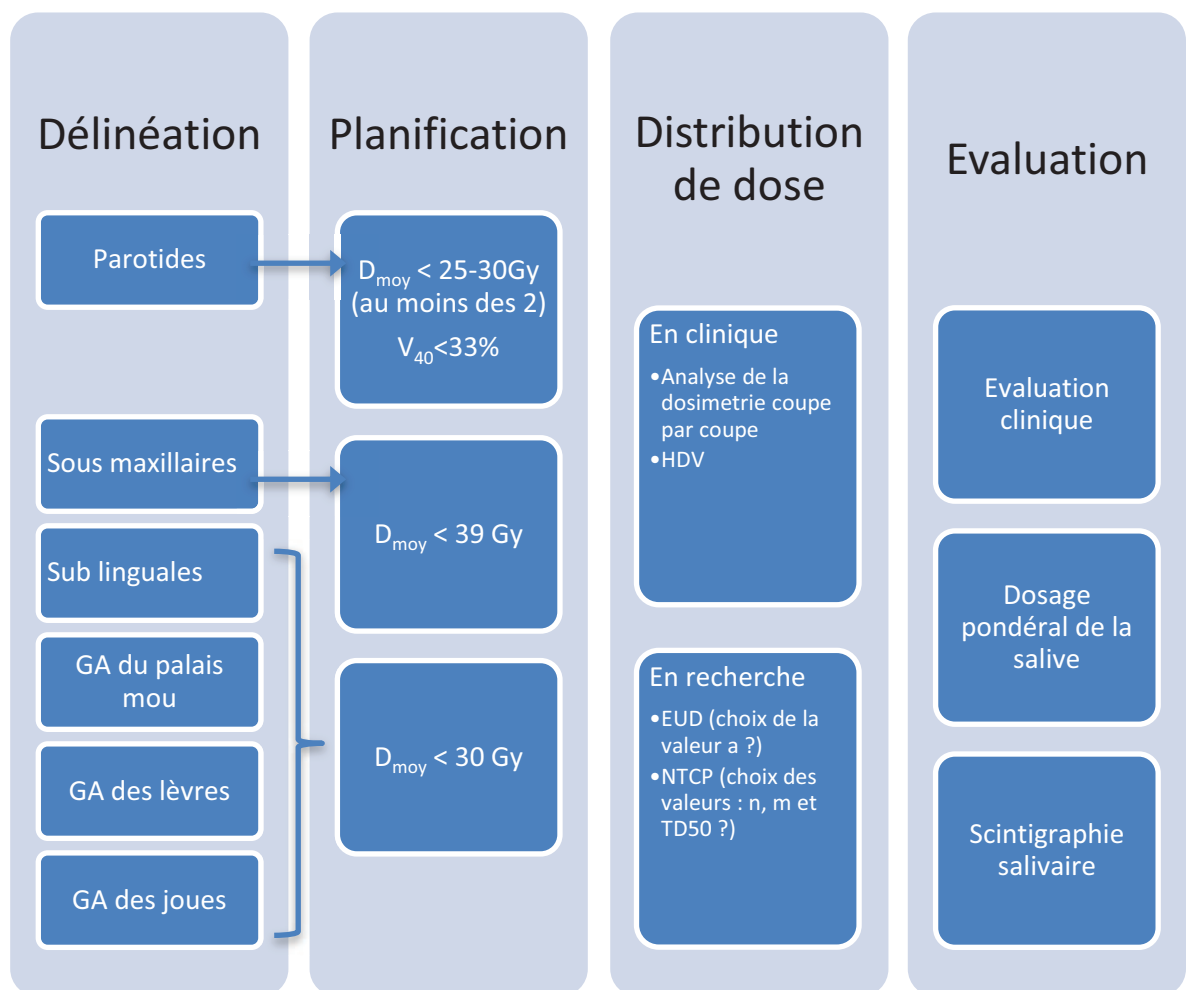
Délinéation

Parotides

Sous maxillaires

Sub linguales

GA du palais mou

GA des lèvres

GA des joues

Planification

$D_{moy}$ < 25-30Gy (au moins des 2)

$V_{40}$<33%

$D_{moy}$ < 39 Gy

$D_{moy}$ < 30 Gy

Distribution de dose

En clinique

•Analyse de la dosimetrie coupe par coupe
•HDV

En recherche

•EUD (choix de la valeur a ?)
•NTCP (choix des valeurs : n, m et TD50 ?)

Evaluation

Evaluation clinique

Dosage pondéral de la salive

Scintigraphie salivaire